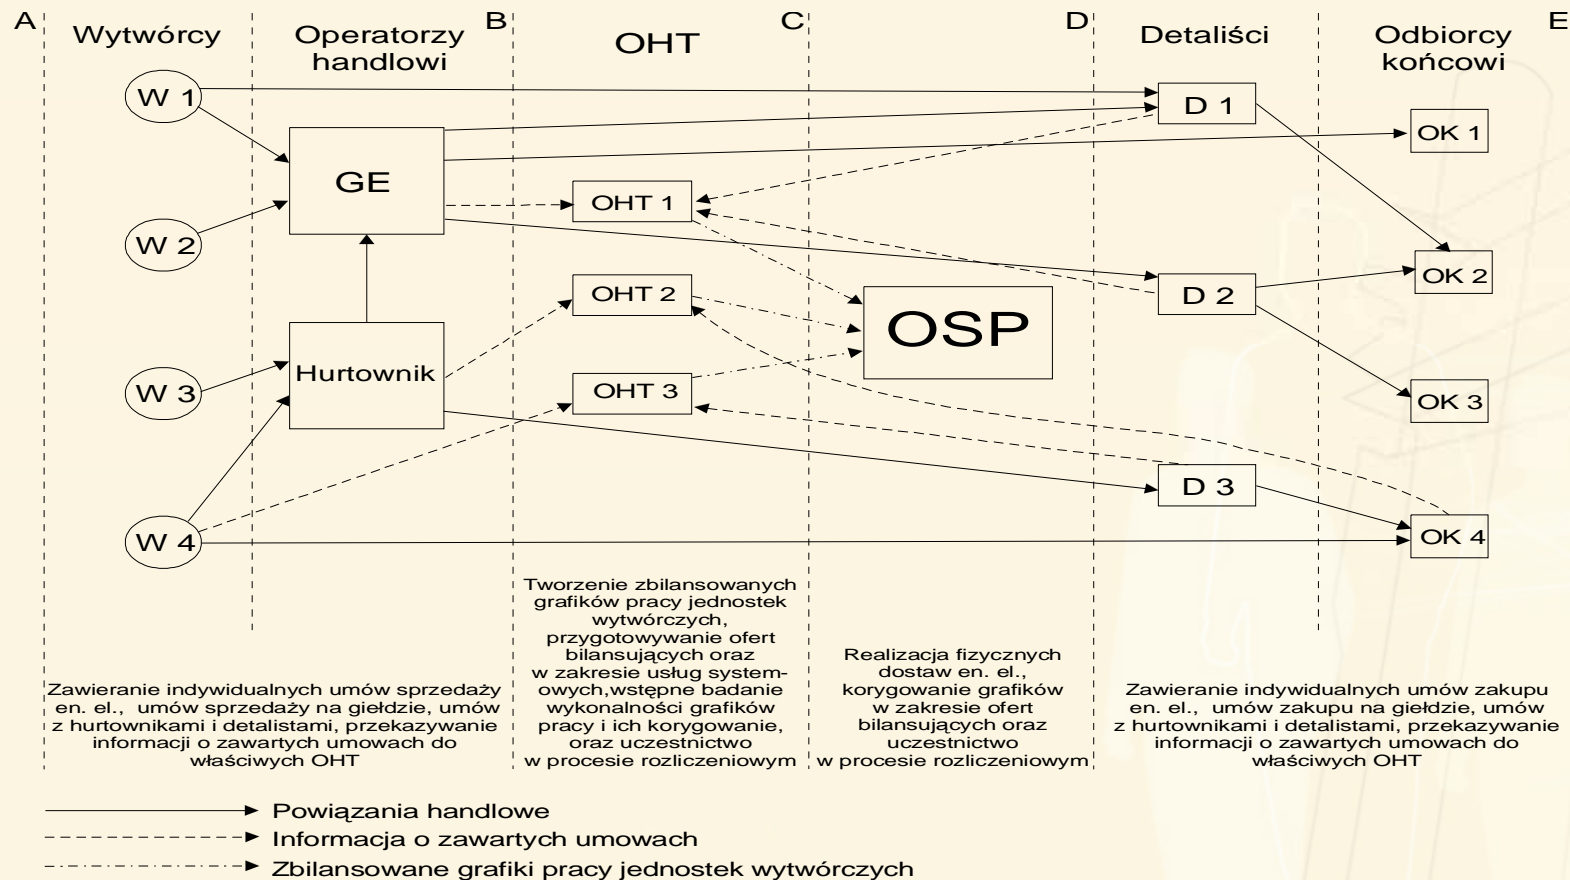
A Wytwórcy

Operatorzy handlowi

B OHT

C

D Detaliści

Odbiorcy końcowi

E

W 1

W 2

W 3

W 4

GE

Hurtownik

OHT 1

OHT 2

OHT 3

OSP

D 1

D 2

D 3

OK 1

OK 2

OK 3

OK 4

Tworzenie zbilansowanych grafików pracy jednostek wytwórczych, przygotowywanie ofert bilansujących oraz w zakresie usług systemowych,wstępne badanie wykonalności grafików pracy i ich korygowanie, oraz uczestnictwo w procesie rozliczeniowym

Realizacja fizycznych dostaw en. el., korygowanie grafików w zakresie ofert bilansujących oraz uczestnictwo w procesie rozliczeniowym

Zawieranie indywidualnych umów sprzedaży en. el., umów sprzedaży na giełdzie, umów z hurtownikami i detalistami, przekazywanie informacji o zawartych umowach do właściwych OHT

Zawieranie indywidualnych umów zakupu en. el., umów zakupu na giełdzie, umów z hurtownikami i detalistami, przekazywanie informacji o zawartych umowach do właściwych OHT

Powiązania handlowe

Informacja o zawartych umowach

Zbilansowane grafiki pracy jednostek wytwórczych